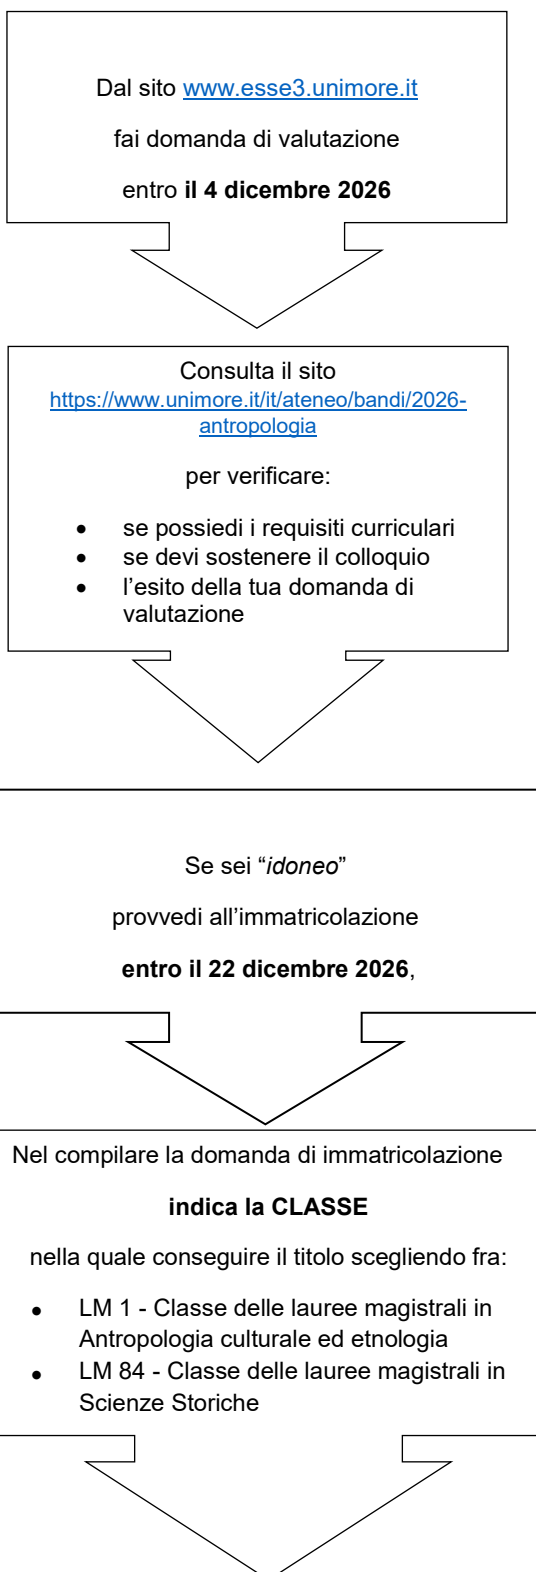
Dal sito www.esse3.unimore.it

fai domanda di valutazione

entro **il 4 dicembre 2026**

Consulta il sito https://www.unimore.it/it/ateneo/bandi/2026-antropologia

per verificare:

- se possiedi i requisiti curriculari
- se devi sostenere il colloquio
- l'esito della tua domanda di valutazione

Se sei "*idoneo*"

provvedi all'immatricolazione

**entro il 22 dicembre 2026**,

Nel compilare la domanda di immatricolazione

**indica la CLASSE**

nella quale conseguire il titolo scegliendo fra:

- LM 1 - Classe delle lauree magistrali in Antropologia culturale ed etnologia
- LM 84 - Classe delle lauree magistrali in Scienze Storiche